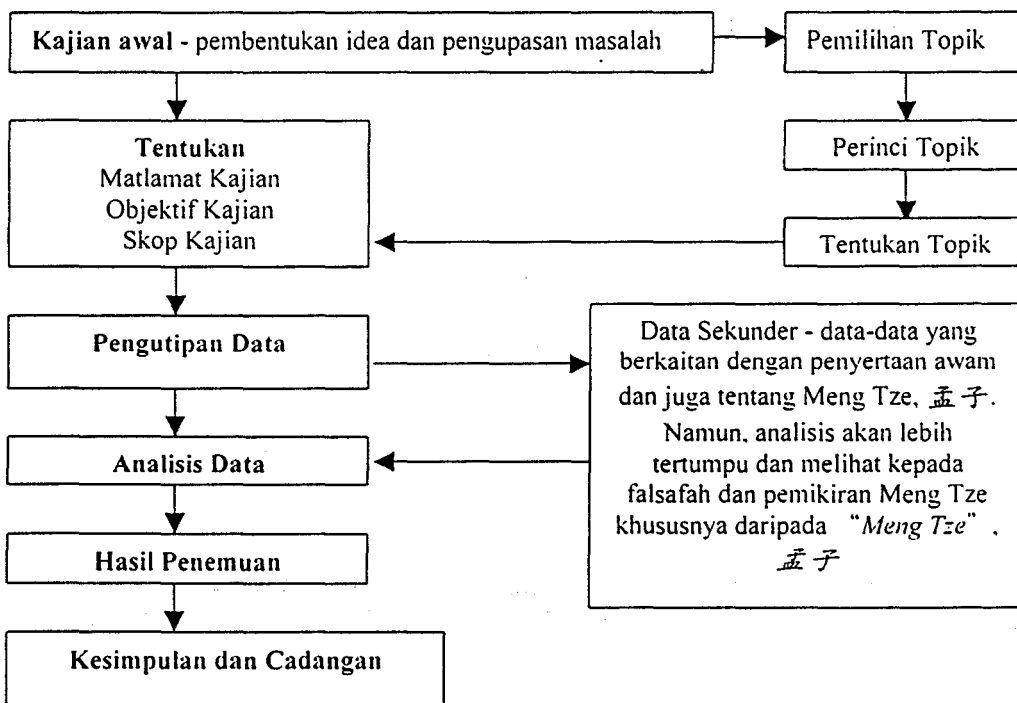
Kajian awal - pembentukan idea dan pengupasan masalah

Pemilihan Topik

Perinci Topik

Tentukan Topik

Tentukan
Matlamat Kajian
Objektif Kajian
Skop Kajian

Pengutipan Data

Data Sekunder - data-data yang berkaitan dengan penyertaan awam dan juga tentang Meng Tze, 孟子. Namun, analisis akan lebih tertumpu dan melihat kepada falsafah dan pemikiran Meng Tze khususnya daripada "*Meng Tze*", 孟子

Analisis Data

Hasil Penemuan

Kesimpulan dan Cadangan